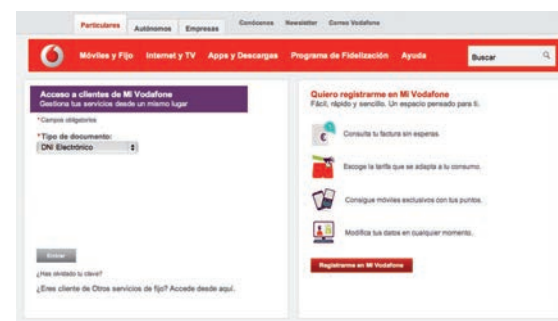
Particulares Autónomos Empresas Condiciones Newsletter Correo Vodafone

Móviles y Fijo Internet y TV Apps y Descargas Programa de Fidelización Ayuda Buscar

Acceso a clientes de Mi Vodafone
Gestiona tus servicios desde un mismo lugar

*Campos obligatorios

*Tipo de documento:
DNI Electrónico

Entrar

¿Has olvidado tu clave?

¿Eres cliente de Otros servicios de fijo? Accede desde aquí.

Quiero registrarme en Mi Vodafone
Fácil, rápido y sencillo. Un espacio pensado para ti.

Consulta tu factura sin esperas.

Escoge la tarifa que se adapta a tu consumo.

Consigue móviles exclusivos con tus puntos.

Modifica tus datos en cualquier momento.

Registrarme en Mi Vodafone